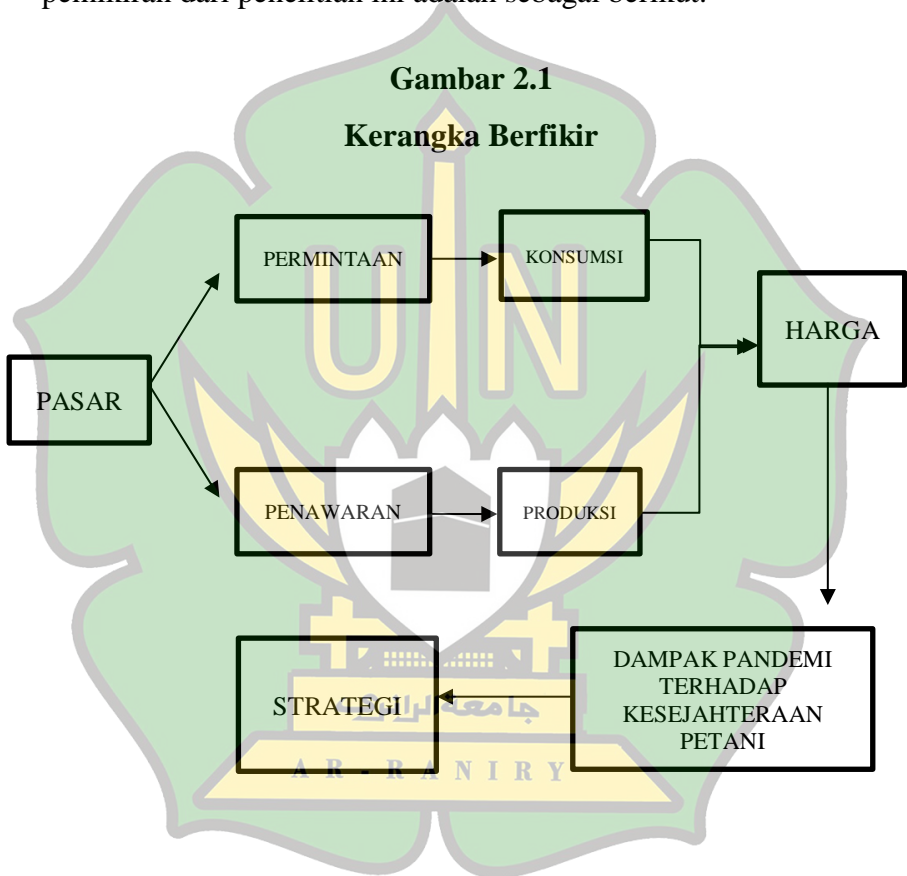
pemikiran dari penelitian ini adalah sebagai berikut:

Gambar 2.1

Kerangka Berfikir

PERMINTAAN

KONSUMSI

HARGA

PASAR

PENAWARAN

PRODUKSI

DAMPAK PANDEMI TERHADAP KESEJAHTERAAN PETANI

STRATEGI

جامعة الرانري

A R - R A N I R Y